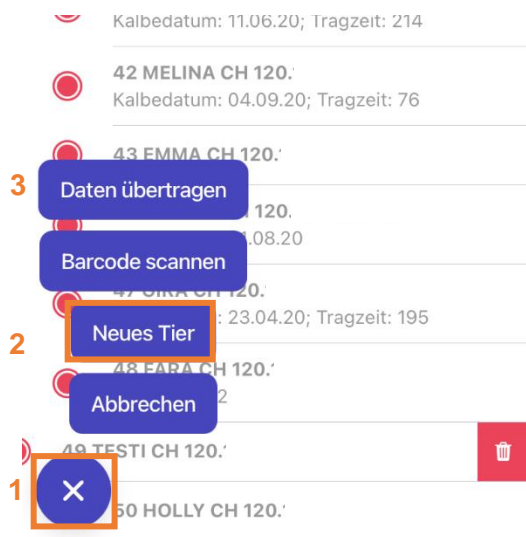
Kalbedatum: 11.06.20; Tragzeit: 214

42 MELINA CH 120.
Kalbedatum: 04.09.20; Tragzeit: 76

43 EMMA CH 120.

3 Daten übertragen

120.
.08.20

Barcode scannen

47 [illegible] CH 120.
: 23.04.20; Tragzeit: 195

2 Neues Tier

48 FARA CH 120.
2

Abbrechen

49 TESTI CH 120.

1 ×

50 HOLLY CH 120.